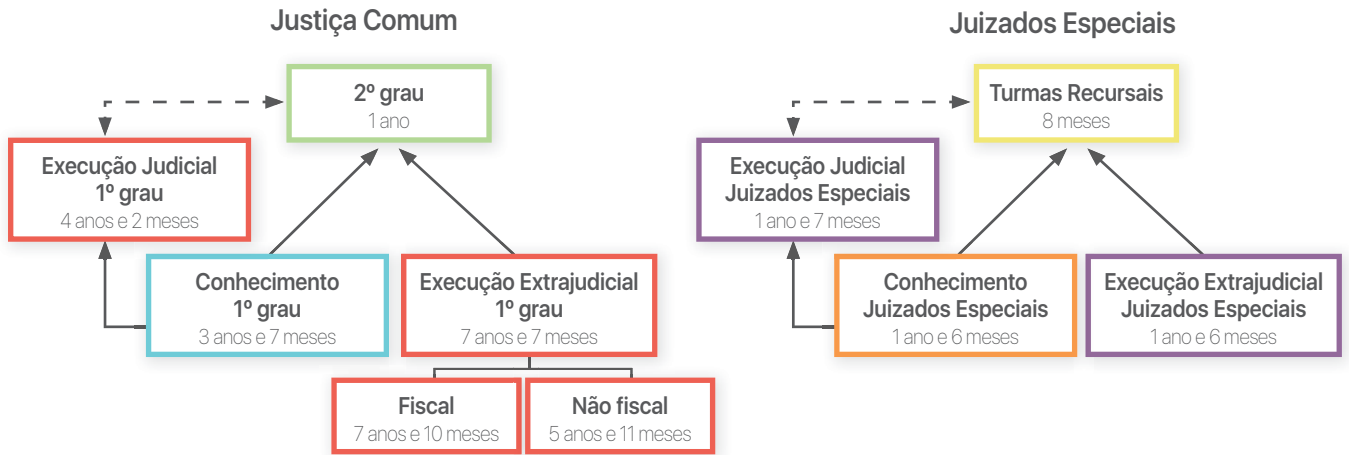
Justiça Comum

2º grau
1 ano

Execução Judicial
1º grau
4 anos e 2 meses

Conhecimento
1º grau
3 anos e 7 meses

Execução Extrajudicial
1º grau
7 anos e 7 meses

Fiscal
7 anos e 10 meses

Não fiscal
5 anos e 11 meses

Juizados Especiais

Turmas Recursais
8 meses

Execução Judicial
Juizados Especiais
1 ano e 7 meses

Conhecimento
Juizados Especiais
1 ano e 6 meses

Execução Extrajudicial
Juizados Especiais
1 ano e 6 meses